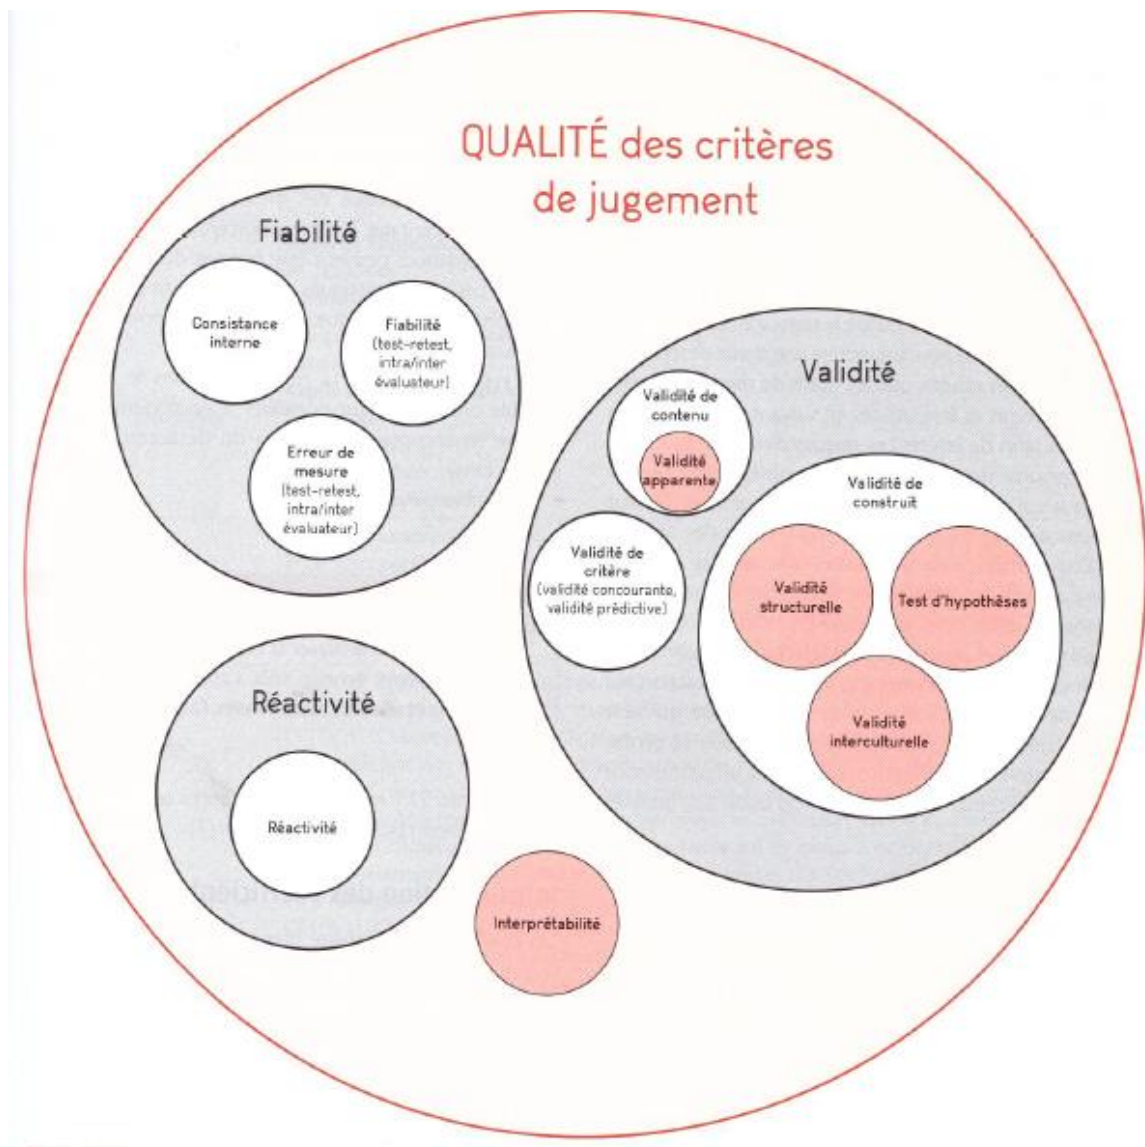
QUALITÉ des critères de jugement

Fiabilité

Consistance interne

Fiabilité (test-retest, intra/inter évaluateur)

Erreur de mesure (test-retest, intra/inter évaluateur)

Validité

Validité de contenu

Validité apparente

Validité de construit

Validité de critère (validité concourante, validité prédictive)

Validité structurelle

Test d'hypothèses

Validité interculturelle

Réactivité

Réactivité

Interprétabilité